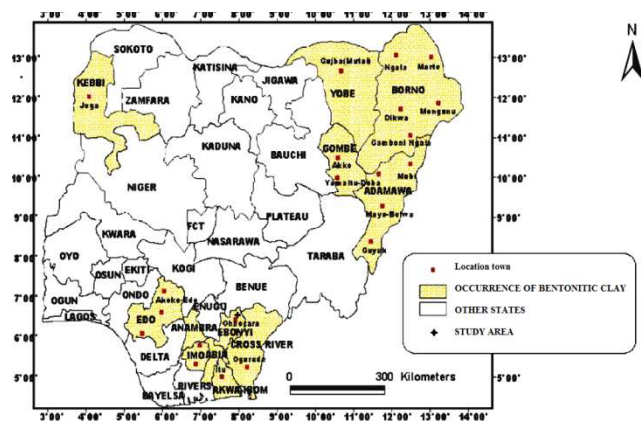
3°00' 4°00' 5°00' 6°00' 7°00' 8°00' 9°00' 10°00' 11°00' 12°00' 13°00' 14°00'

N

13°00'
12°00'
11°00'
10°00'
9°00'
8°00'
7°00'
6°00'
5°00'

SOKOTO
KEBBI
Jega
ZAMFARA
KATISINA
JIGAWA
KANO
KADUNA
BAUCHI
YOBE
Gujba(Mutai)
BORNO
Ngala
Marte
Dikwa
Mongunu
Gamboni Ngala
GOMBE
Akko
Yamaltu-Deba
Mubi
ADAMAWA
Mayo-Belwa
Guyuk
NIGER
FCT
PLATEAU
NASARAWA
TARABA
OYO
KWARA
OSUN
EKITI
KOGI
BENUE
OGUN
ONDO
LAGOS
EDO
Akoko-Edo
ENUGU
ANAMBRA
EBONYI
Ohaozara
DELTA
IMO
ABIA
CROSS RIVER
Ogurude
Itu
RIVERS
AKWAIBOM
BAYELSA

13°00'
12°00'
11°00'
10°00'
9°00'
5°00'

Location town
OCCURRENCE OF BENTONITIC CLAY
OTHER STATES
STUDY AREA

0 300 Kilometers

3°00' 4°00' 5°00' 6°00' 7°00' 8°00' 9°00' 10°00' 11°00' 12°00' 13°00' 14°00'